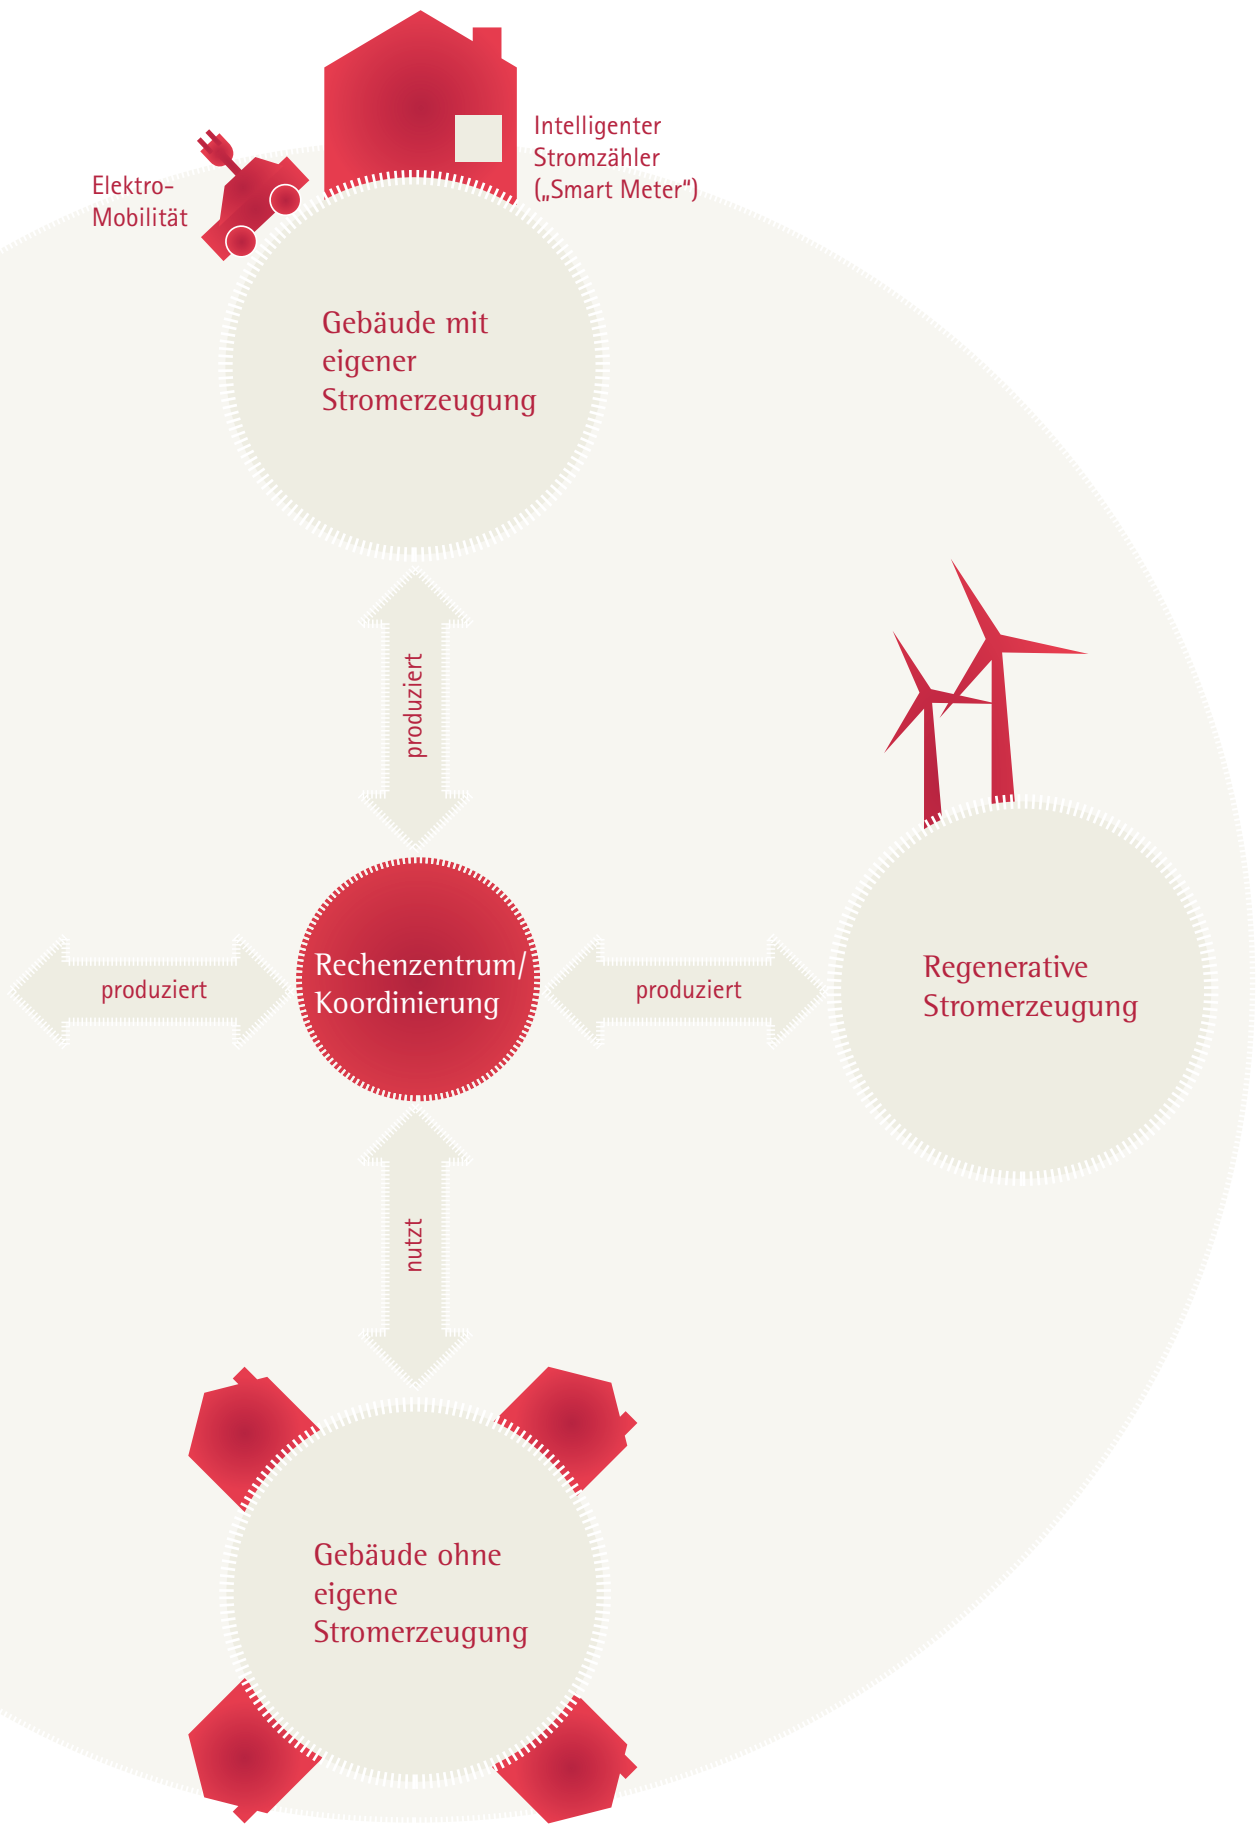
Elektro-Mobilität

Intelligenter Stromzähler („Smart Meter“)

Gebäude mit eigener Stromerzeugung

produziert

Regenerative Stromerzeugung

produziert

Rechenzentrum/ Koordinierung

produziert

nutzt

Gebäude ohne eigene Stromerzeugung